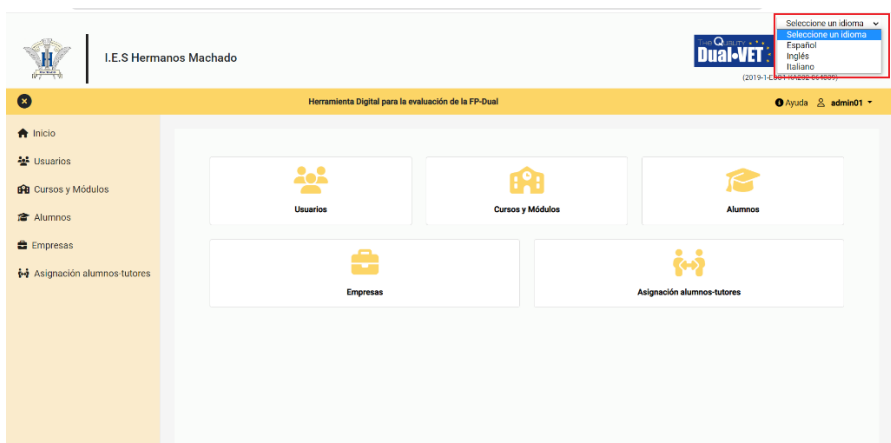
I.E.S Hermanos Machado

Seleccione un idioma
Seleccione un idioma
Español
Inglés
Italiano

Dual•VET
(2019-1-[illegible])

Herramienta Digital para la evaluación de la FP-Dual
Ayuda admin01

Inicio
Usuarios
Cursos y Módulos
Alumnos
Empresas
Asignación alumnos-tutores

Usuarios
Cursos y Módulos
Alumnos
Empresas
Asignación alumnos-tutores